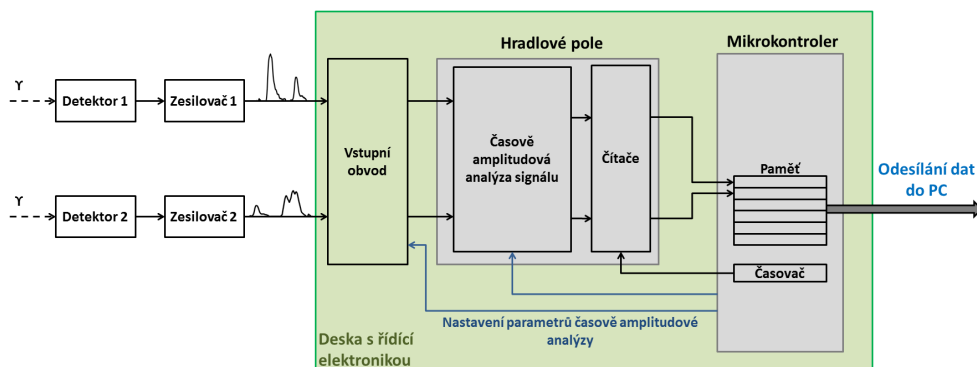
Hradlové pole

Mikrokontroler

γ

Detektor 1

Zesilovač 1

Vstupní obvod

Časově amplitudová analýza signálu

Čítače

Paměť

Odesílání dat do PC

γ

Detektor 2

Zesilovač 2

Časovač

Nastavení parametrů časově amplitudové analýzy

Deska s řídící elektronikou